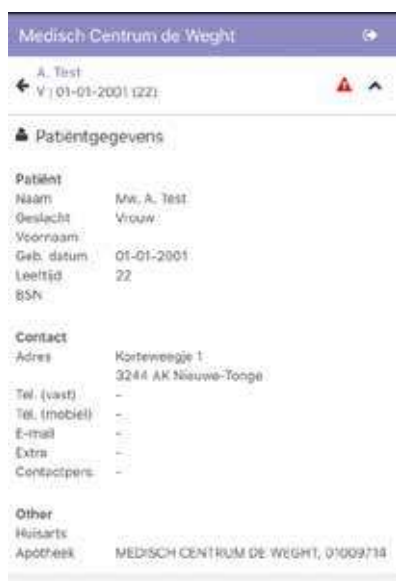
Medisch Centrum de Weght

A. Test
V | 01-01-2001 (22)

Patiëntgegevens

Patiënt

| | |
|---|---|
| Naam | Mw. A. Test |
| Geslacht | Vrouw |
| Voornaam | |
| Geb. datum | 01-01-2001 |
| Leeftijd | 22 |
| BSN | |

Contact

| | |
|---|---|
| Adres | Korteweegje 1 3244 AK Nieuwe-Tonge |
| Tel. (vast) | - |
| Tel. (mobiel) | - |
| E-mail | - |
| Extra | - |
| Contactpers. | - |

Other

| | |
|---|---|
| Huisarts | |
| Apotheek | MEDISCH CENTRUM DE WEGHT, 01009714 |